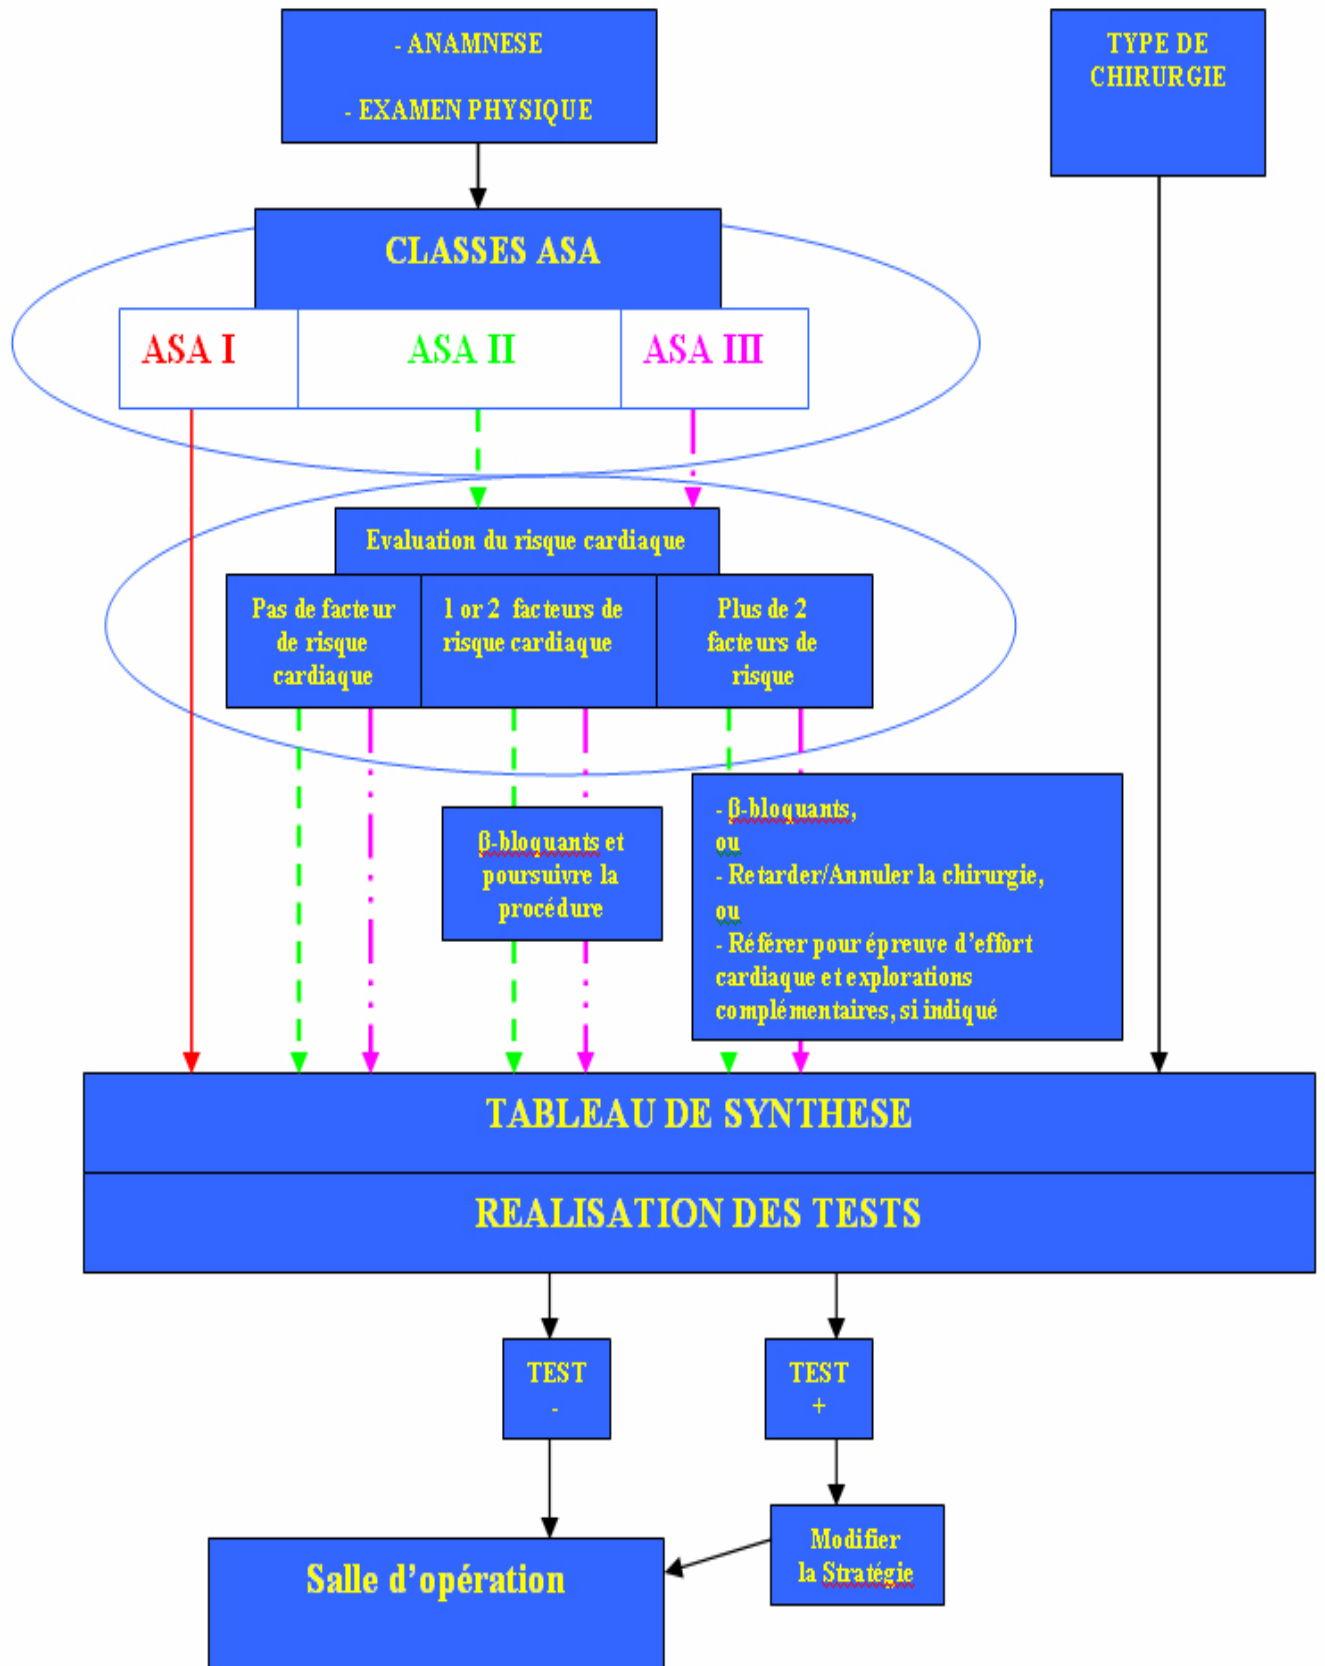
- ANAMNESE

- EXAMEN PHYSIQUE

TYPE DE CHIRURGIE

CLASSES ASA

ASA I

ASA II

ASA III

Evaluation du risque cardiaque

Pas de facteur de risque cardiaque

1 or 2 facteurs de risque cardiaque

Plus de 2 facteurs de risque

β-bloquants et poursuivre la procédure

- β-bloquants,
ou
- Retarder/Annuler la chirurgie,
ou
- Référer pour épreuve d'effort cardiaque et explorations complémentaires, si indiqué

TABLEAU DE SYNTHESE

REALISATION DES TESTS

TEST
-

TEST
+

Modifier la Stratégie

Salle d'opération